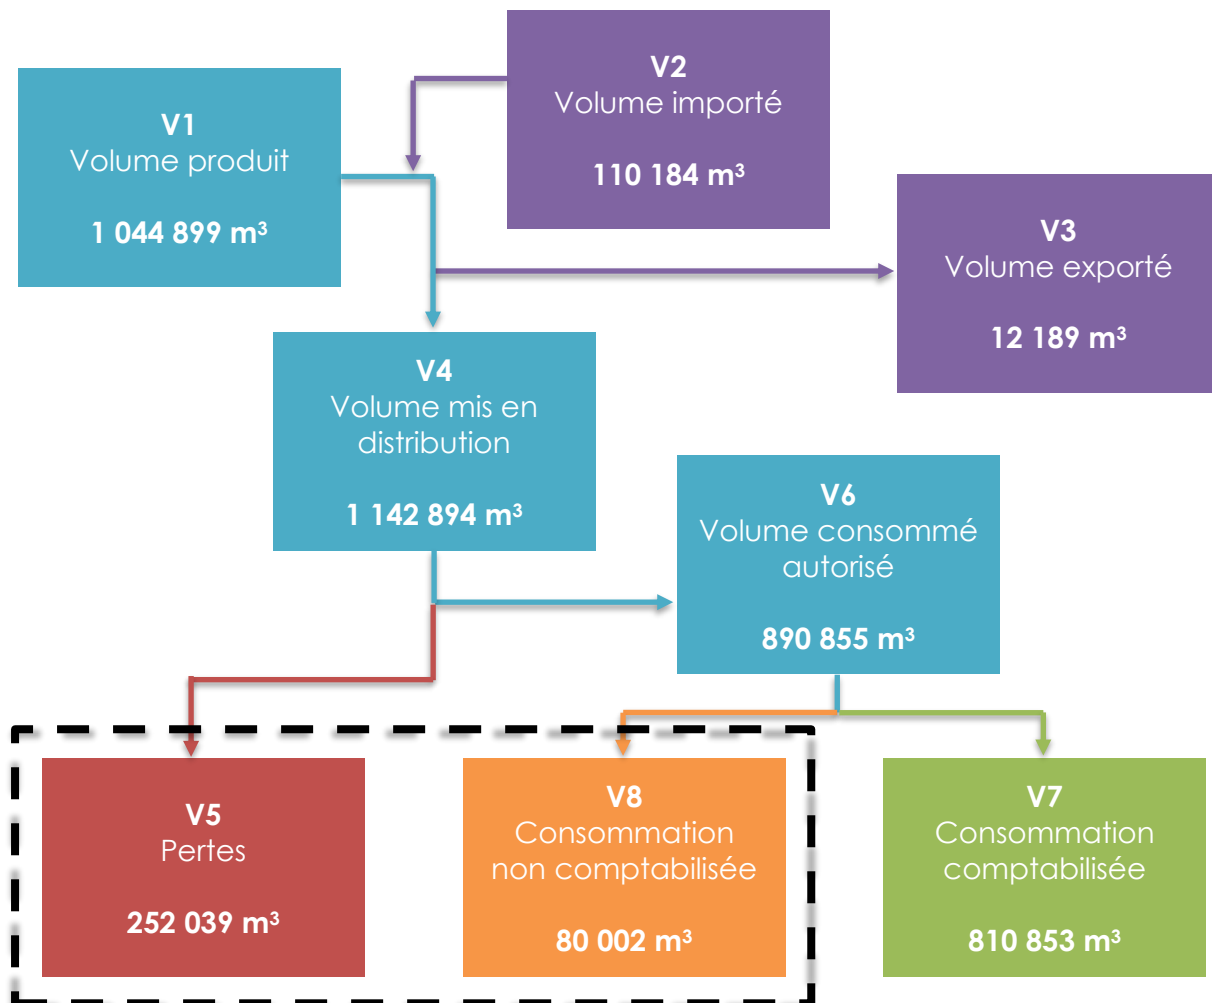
V1
Volume produit

1 044 899 m³

V2
Volume importé

110 184 m³

V3
Volume exporté

12 189 m³

V4
Volume mis en distribution

1 142 894 m³

V6
Volume consommé autorisé

890 855 m³

V5
Pertes

252 039 m³

V8
Consommation non comptabilisée

80 002 m³

V7
Consommation comptabilisée

810 853 m³